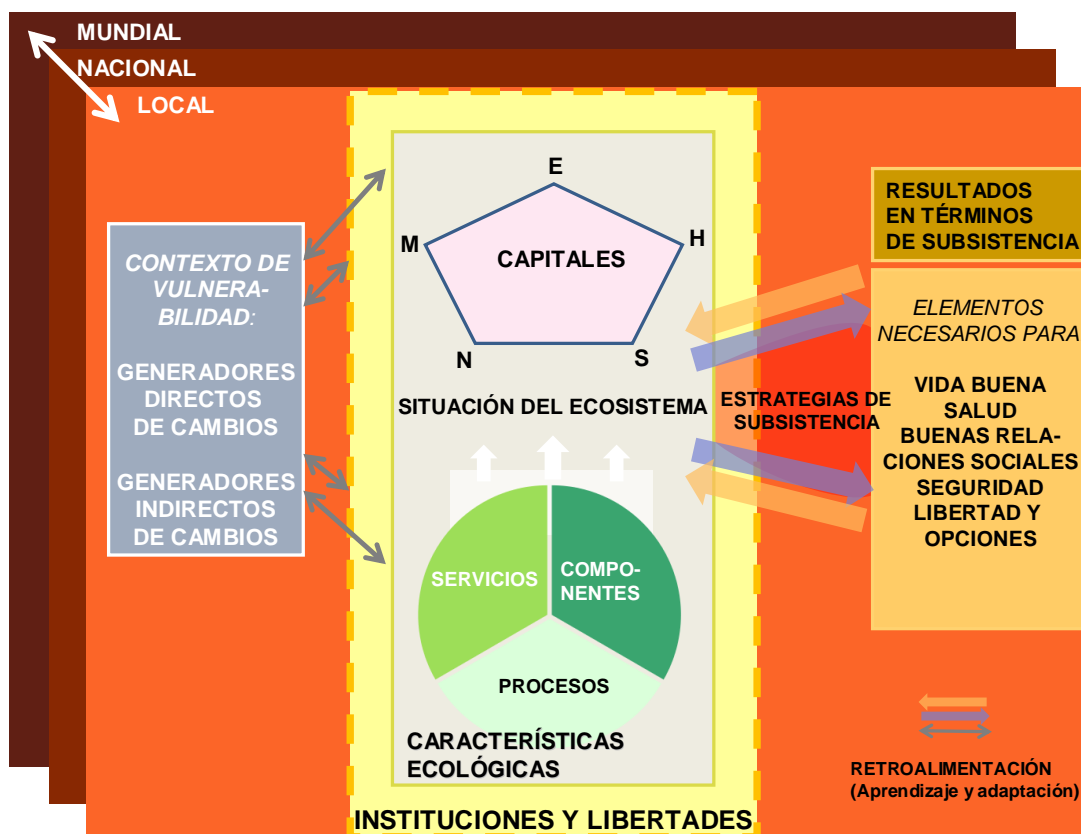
MUNDIAL
NACIONAL
LOCAL

CONTEXTO DE VULNERABILIDAD:

GENERADORES DIRECTOS DE CAMBIOS

GENERADORES INDIRECTOS DE CAMBIOS

E
M
H
N
S
CAPITALES

SITUACIÓN DEL ECOSISTEMA

SERVICIOS
COMPONENTES
PROCESOS

CARACTERÍSTICAS ECOLÓGICAS

INSTITUCIONES Y LIBERTADES

ESTRATEGIAS DE SUBSISTENCIA

RESULTADOS EN TÉRMINOS DE SUBSISTENCIA

ELEMENTOS NECESARIOS PARA

VIDA BUENA
SALUD
BUENAS RELACIONES SOCIALES
SEGURIDAD
LIBERTAD Y OPCIONES

RETROALIMENTACIÓN
(Aprendizaje y adaptación)